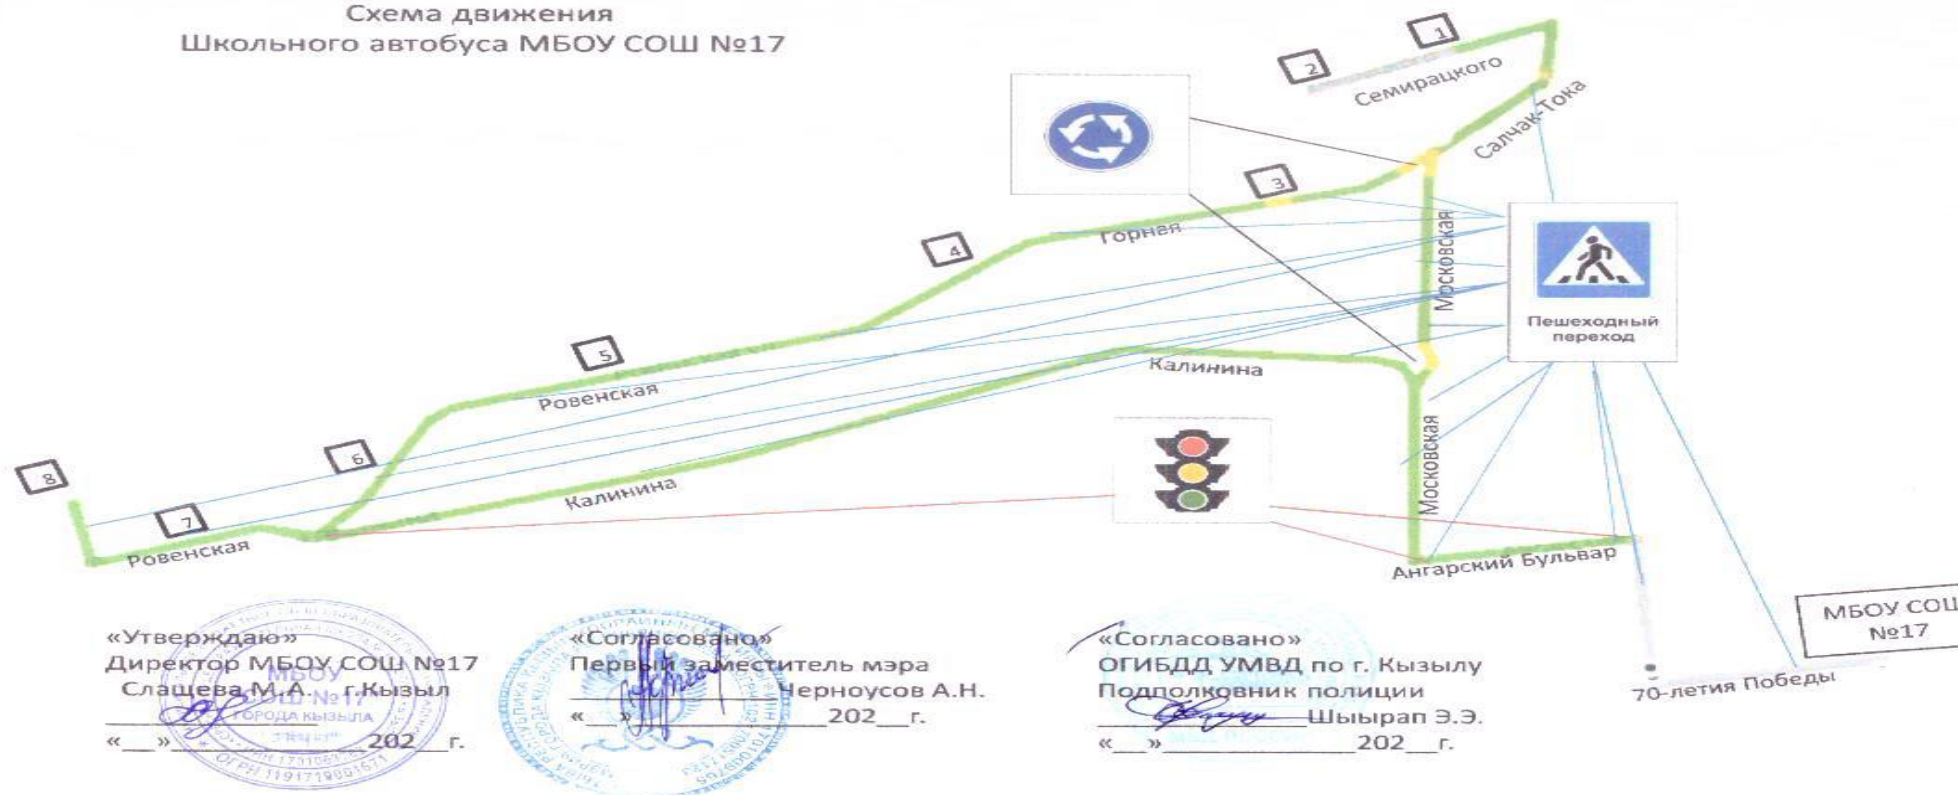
Схема движения
Школьного автобуса МБОУ СОШ №17

1

2

Семирацкого

Салчак-Тока

3

Горная

4

Московская

Пешеходный переход

5

Калинина

Ровенская

6

8

Калинина

Московская

7

Ровенская

Ангарский Бульвар

МБОУ СОШ №17

70-летия Победы

«Утверждаю»
Директор МБОУ СОШ №17
Слащева М.А. г.Кызыл
________________
«__»_______________202__г.

«Согласовано»
Первый заместитель мэра
________________Черноусов А.Н.
«__»_______________202__г.

«Согласовано»
ОГИБДД УМВД по г. Кызылу
Подполковник полиции
________________Шыырап Э.Э.
«__»_______________202__г.

МБОУ СОШ №17 ГОРОДА КЫЗЫЛА
ОГРН 1191719001671